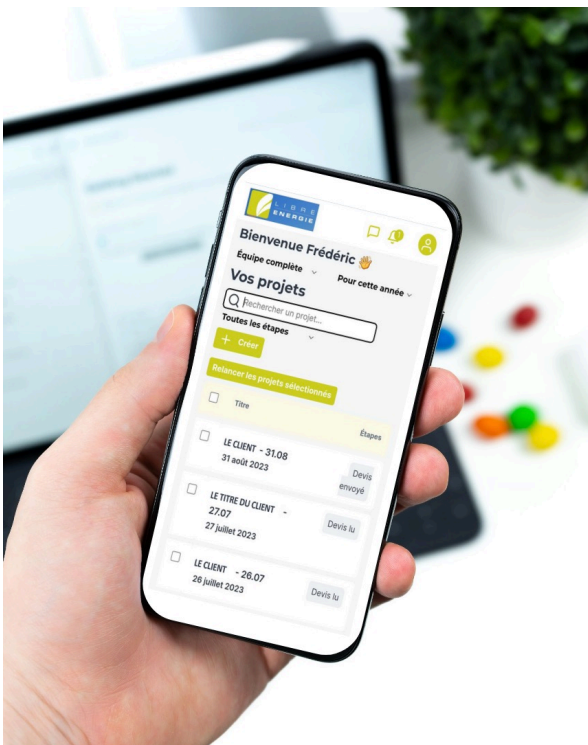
LIBRE ENERGIE

Bienvenue Frédéric 👋

Équipe complète

Pour cette année

Vos projets

Rechercher un projet...

Toutes les étapes

+ Créer

Relancer les projets sélectionnés

Titre

Étapes

LE CLIENT - 31.08
31 août 2023

Devis envoyé

LE TITRE DU CLIENT - 27.07
27 juillet 2023

Devis lu

LE CLIENT - 26.07
26 juillet 2023

Devis lu